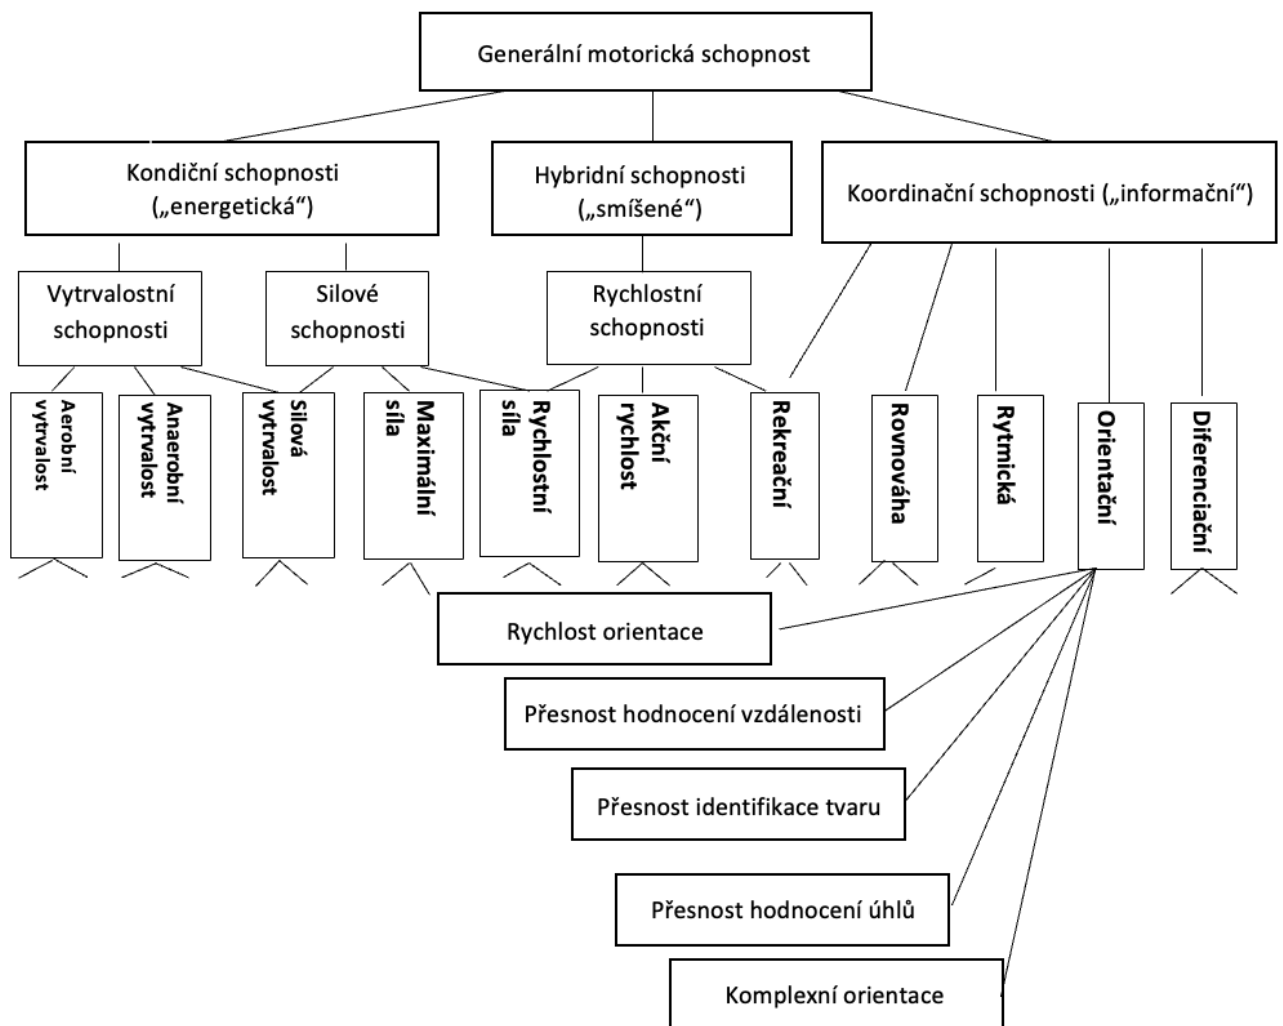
Generální motorická schopnost

Kondiční schopnosti („energetická“)

Hybridní schopnosti („smíšené“)

Koordinační schopnosti („informační“)

Vytrvalostní schopnosti

Silové schopnosti

Rychlostní schopnosti

Aerobní vytrvalost

Anaerobní vytrvalost

Silová vytrvalost

Maximální síla

Rychlostní síla

Akční rychlost

Rekreační

Rovnováha

Rytmická

Orientační

Diferenciační

Rychlost orientace

Přesnost hodnocení vzdálenosti

Přesnost identifikace tvaru

Přesnost hodnocení úhlů

Komplexní orientace